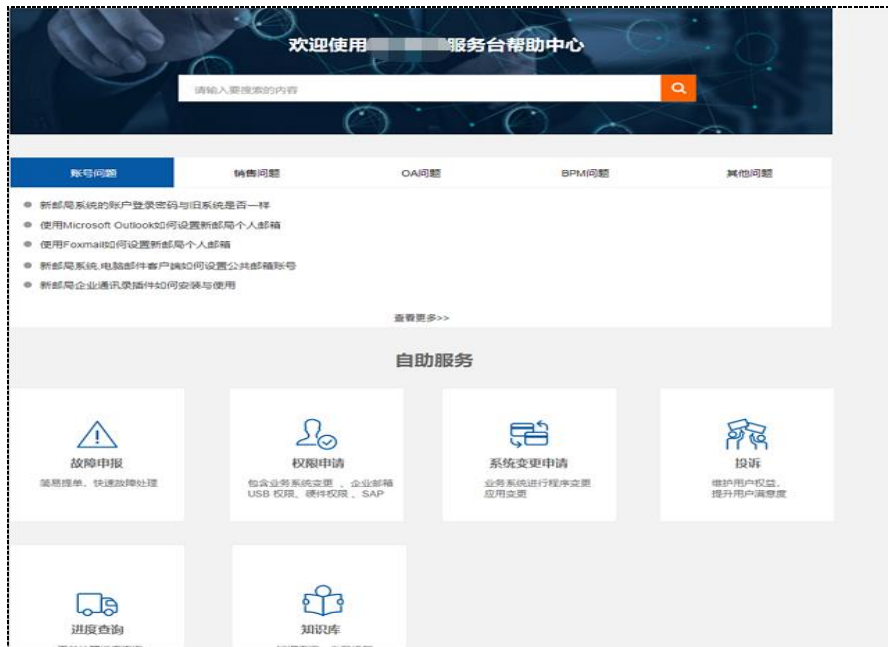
欢迎使用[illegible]服务台帮助中心

请输入要搜索的内容

账号问题 销售问题 OA问题 BPM问题 其他问题

- 新邮局系统的账户登录密码与旧系统是否一样
- 使用Microsoft Outlook如何设置新邮局个人邮箱
- 使用Foxmail如何设置新邮局个人邮箱
- 新邮局系统,电脑邮件客户端如何设置公共邮箱账号
- 新邮局企业通讯录插件如何安装与使用

查看更多>>

自助服务

故障申报
简易提单、快速故障处理

权限申请
包含业务系统变更 、企业邮箱 USB 权限、硬件权限 、SAP

系统变更申请
业务系统进行程序变更 应用变更

投诉
维护用户权益, 提升用户满意度

进度查询
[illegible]

知识库
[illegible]